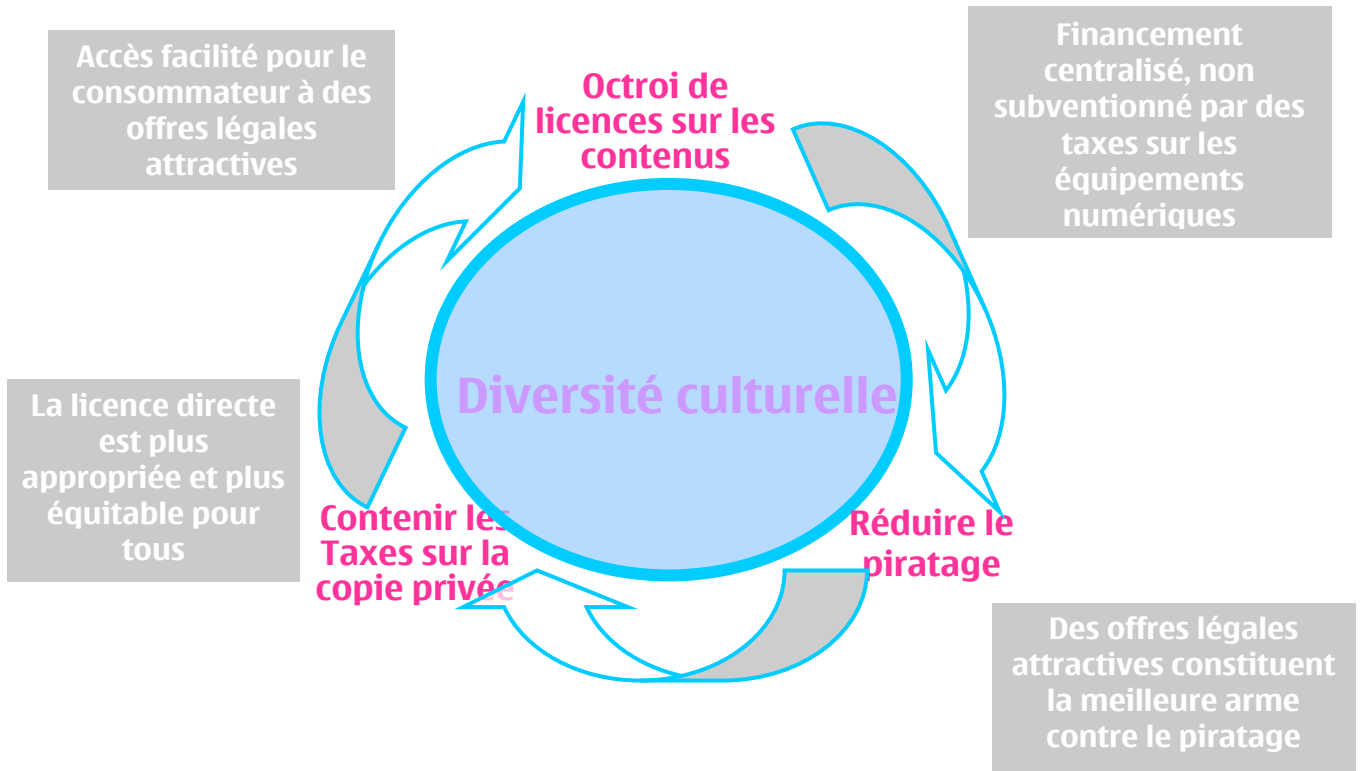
Accès facilité pour le consommateur à des offres légales attractives

Octroi de licences sur les contenus

Financement centralisé, non subventionné par des taxes sur les équipements numériques

Diversité culturelle

La licence directe est plus appropriée et plus équitable pour tous

Contenir les Taxes sur la copie privée

Réduire le piratage

Des offres légales attractives constituent la meilleure arme contre le piratage